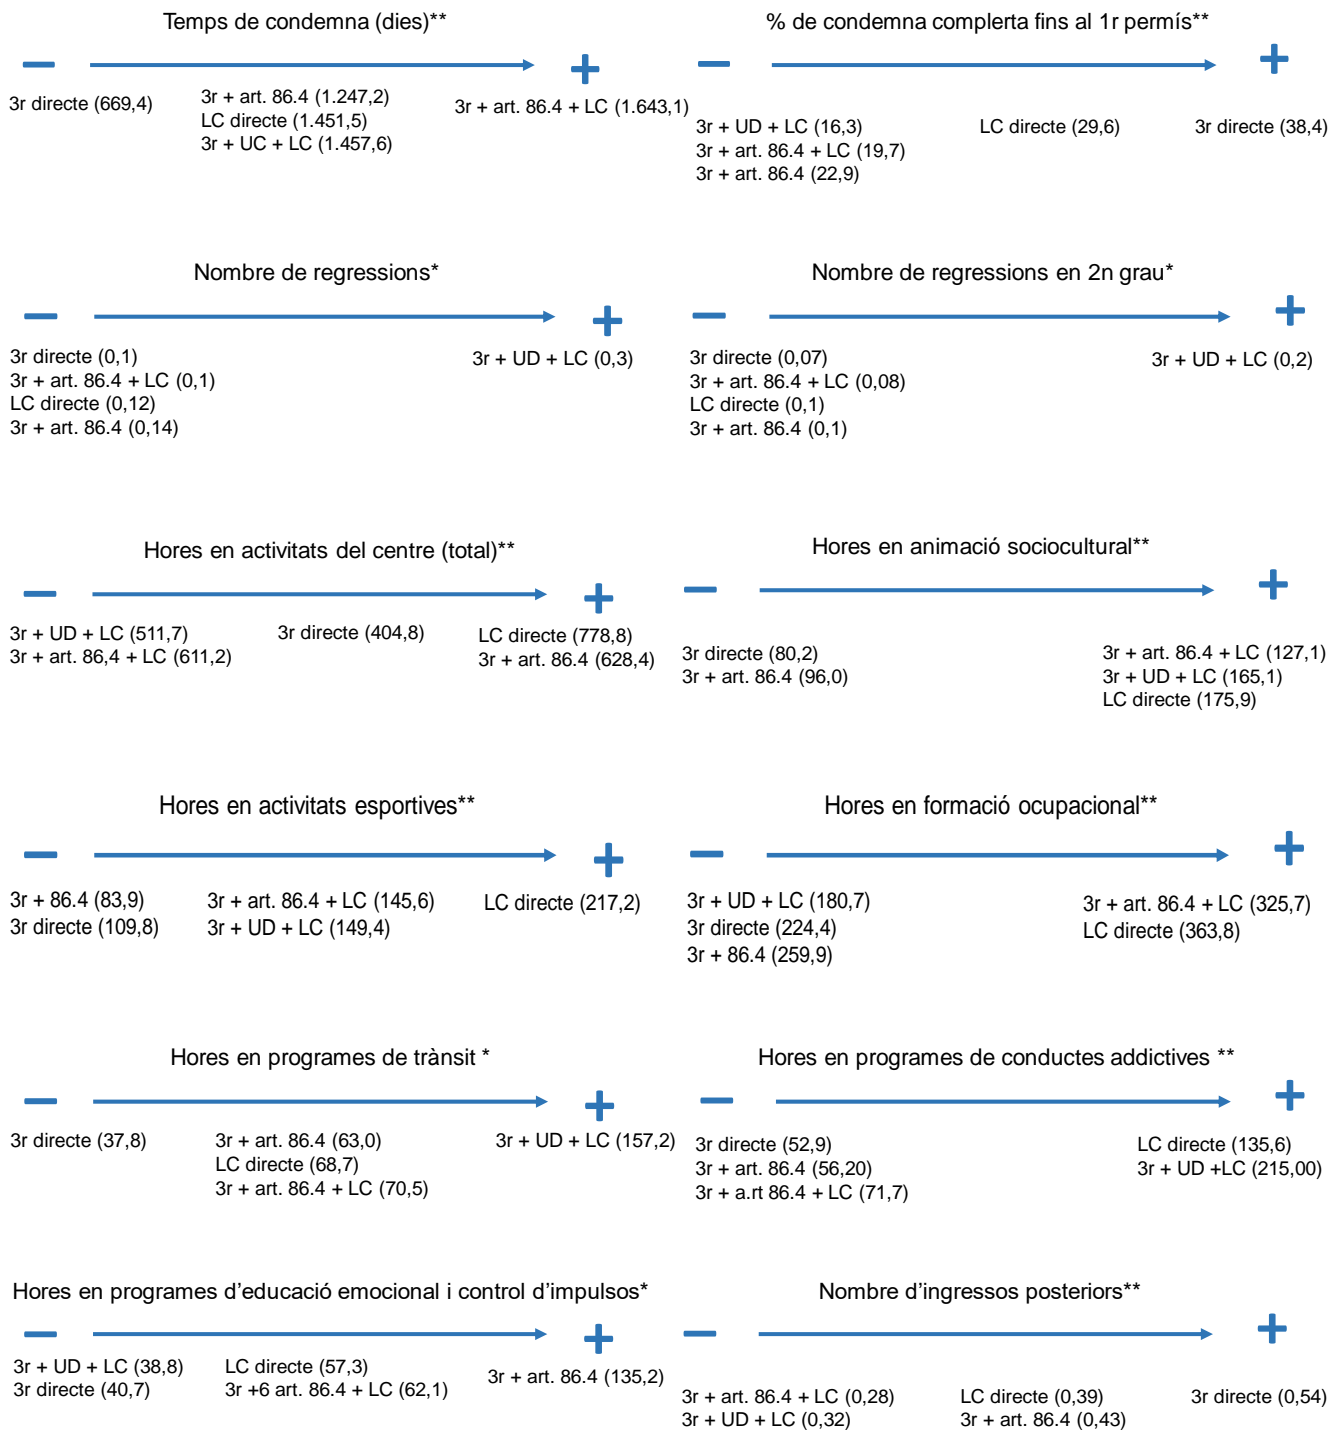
Temps de condemna (dies)**

−

+

3r directe (669,4)

3r + art. 86.4 (1.247,2)
LC directe (1.451,5)
3r + UC + LC (1.457,6)

3r + art. 86.4 + LC (1.643,1)

% de condemna complerta fins al 1r permís**

−

+

3r + UD + LC (16,3)
3r + art. 86.4 + LC (19,7)
3r + art. 86.4 (22,9)

LC directe (29,6)

3r directe (38,4)

Nombre de regressions*

−

+

3r directe (0,1)
3r + art. 86.4 + LC (0,1)
LC directe (0,12)
3r + art. 86.4 (0,14)

3r + UD + LC (0,3)

Nombre de regressions en 2n grau*

−

+

3r directe (0,07)
3r + art. 86.4 + LC (0,08)
LC directe (0,1)
3r + art. 86.4 (0,1)

3r + UD + LC (0,2)

Hores en activitats del centre (total)**

−

+

3r + UD + LC (511,7)
3r + art. 86,4 + LC (611,2)

3r directe (404,8)

LC directe (778,8)
3r + art. 86.4 (628,4)

Hores en animació sociocultural**

−

+

3r directe (80,2)
3r + art. 86.4 (96,0)

3r + art. 86.4 + LC (127,1)
3r + UD + LC (165,1)
LC directe (175,9)

Hores en activitats esportives**

−

+

3r + 86.4 (83,9)
3r directe (109,8)

3r + art. 86.4 + LC (145,6)
3r + UD + LC (149,4)

LC directe (217,2)

Hores en formació ocupacional**

−

+

3r + UD + LC (180,7)
3r directe (224,4)
3r + 86.4 (259,9)

3r + art. 86.4 + LC (325,7)
LC directe (363,8)

Hores en programes de trànsit *

−

+

3r directe (37,8)

3r + art. 86.4 (63,0)
LC directe (68,7)
3r + art. 86.4 + LC (70,5)

3r + UD + LC (157,2)

Hores en programes de conductes addictives **

−

+

3r directe (52,9)
3r + art. 86.4 (56,20)
3r + a.rt 86.4 + LC (71,7)

LC directe (135,6)
3r + UD +LC (215,00)

Hores en programes d’educació emocional i control d’impulsos*

−

+

3r + UD + LC (38,8)
3r directe (40,7)

LC directe (57,3)
3r +6 art. 86.4 + LC (62,1)

3r + art. 86.4 (135,2)

Nombre d’ingressos posteriors**

−

+

3r + art. 86.4 + LC (0,28)
3r + UD + LC (0,32)

LC directe (0,39)
3r + art. 86.4 (0,43)

3r directe (0,54)